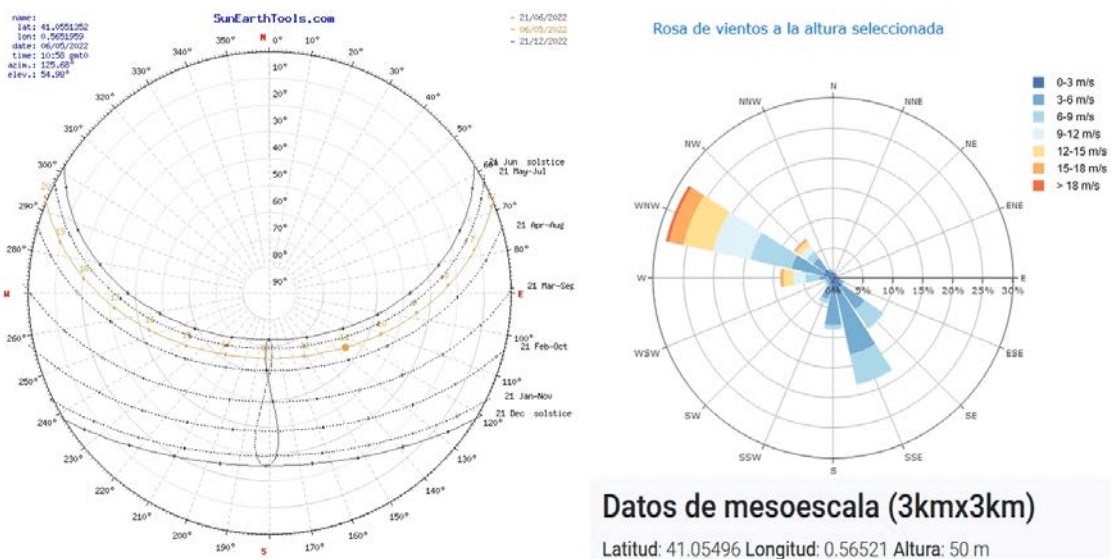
name:
lat: 41.0551352
lon: 0.5651959
date: 06/05/2022
time: 10:50 gmt0
azim.: 125.68°
elev.: 54.98°

SunEarthTools.com

— 21/06/2022
— 06/05/2022
— 21/12/2022

N
0°
10°
20°
30°
40°
50°
60°
70°
80°
90°
100°
110°
120°
130°
140°
150°
160°
170°
S
190°
200°
210°
220°
230°
240°
250°
260°
W
280°
290°
300°
310°
320°
330°
340°
350°
E

21 Jun solstice
21 May-Jul
21 Apr-Aug
21 Mar-Sep
21 Feb-Oct
21 Jan-Nov
21 Dec solstice

Rosa de vientos a la altura seleccionada

0-3 m/s
3-6 m/s
6-9 m/s
9-12 m/s
12-15 m/s
15-18 m/s
> 18 m/s

N
NNE
NE
ENE
E
ESE
SE
SSE
S
SSW
SW
WSW
W
WNW
NW
NNW

0%
5%
10%
15%
20%
25%
30%

Datos de mesoescala (3kmx3km)

Latitud: 41.05496 Longitud: 0.56521 Altura: 50 m